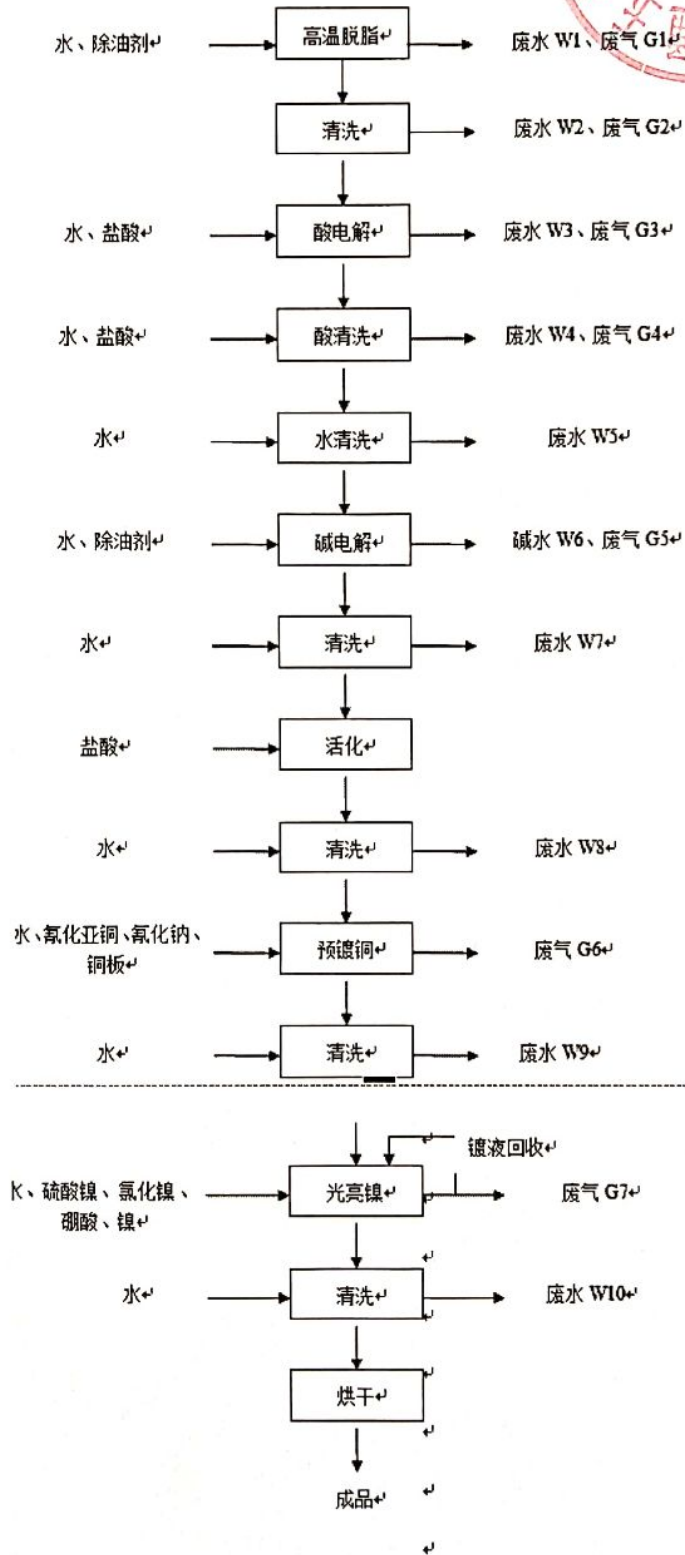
水、除油剂 → 高温脱脂 → 废水 W1、废气 G1

清洗 → 废水 W2、废气 G2

水、盐酸 → 酸电解 → 废水 W3、废气 G3

水、盐酸 → 酸清洗 → 废水 W4、废气 G4

水 → 水清洗 → 废水 W5

水、除油剂 → 碱电解 → 碱水 W6、废气 G5

水 → 清洗 → 废水 W7

盐酸 → 活化

水 → 清洗 → 废水 W8

水、氰化亚铜、氰化钠、铜板 → 预镀铜 → 废气 G6

水 → 清洗 → 废水 W9

镀液回收

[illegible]k、硫酸镍、氯化镍、硼酸、镍 → 光亮镍 → 废气 G7

水 → 清洗 → 废水 W10

烘干

成品